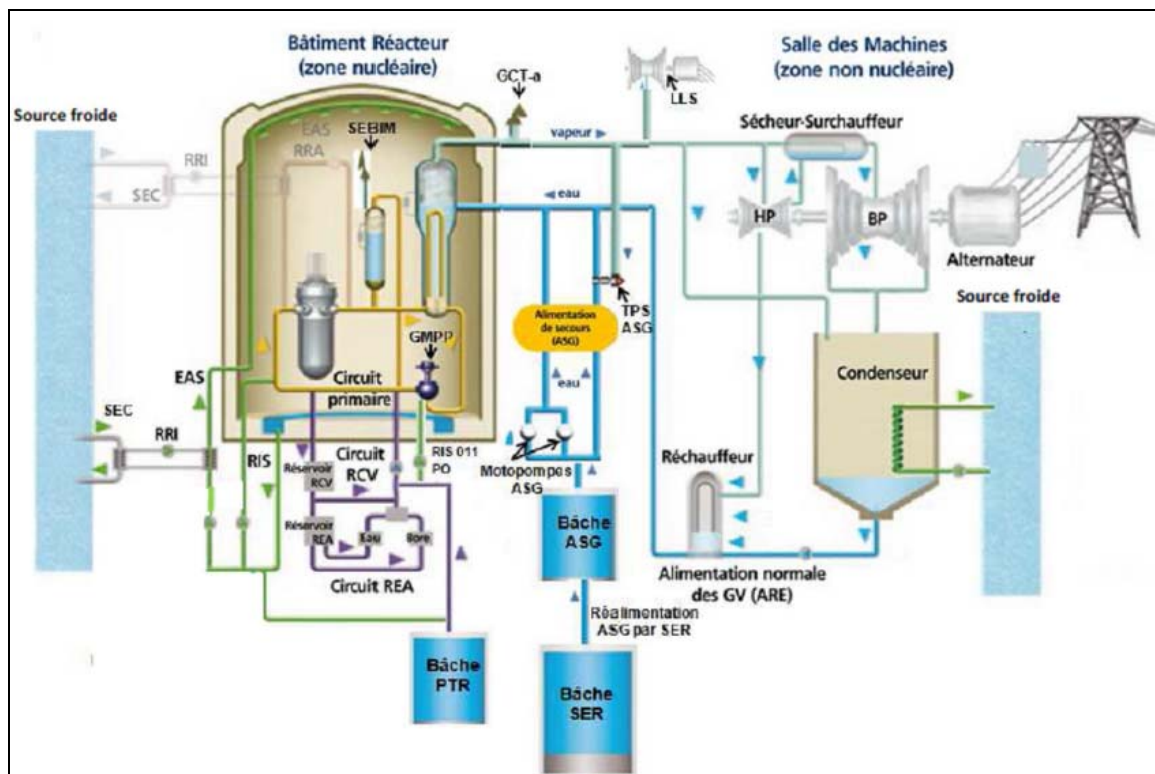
Bâtiment Réacteur
(zone nucléaire)

Salle des Machines
(zone non nucléaire)

Source froide

GCT-a

LLS

EAS

RRA

RRI

SEC

SEBIM

vapeur

Sécheur-Surchauffeur

eau

HP

BP

Alternateur

Source froide

TPS
ASG

Alimentation de secours (ASG)

GMPP

Circuit primaire

eau

Condenseur

EAS

SEC

RRI

RIS

Circuit RCV

RIS 011 PO

Réservoir RCV

Réservoir REA

Eau

Bore

Circuit REA

Motopompes ASG

Réchauffeur

Bâche ASG

Alimentation normale des GV (ARE)

Réalimentation ASG par SER

Bâche PTR

Bâche SER